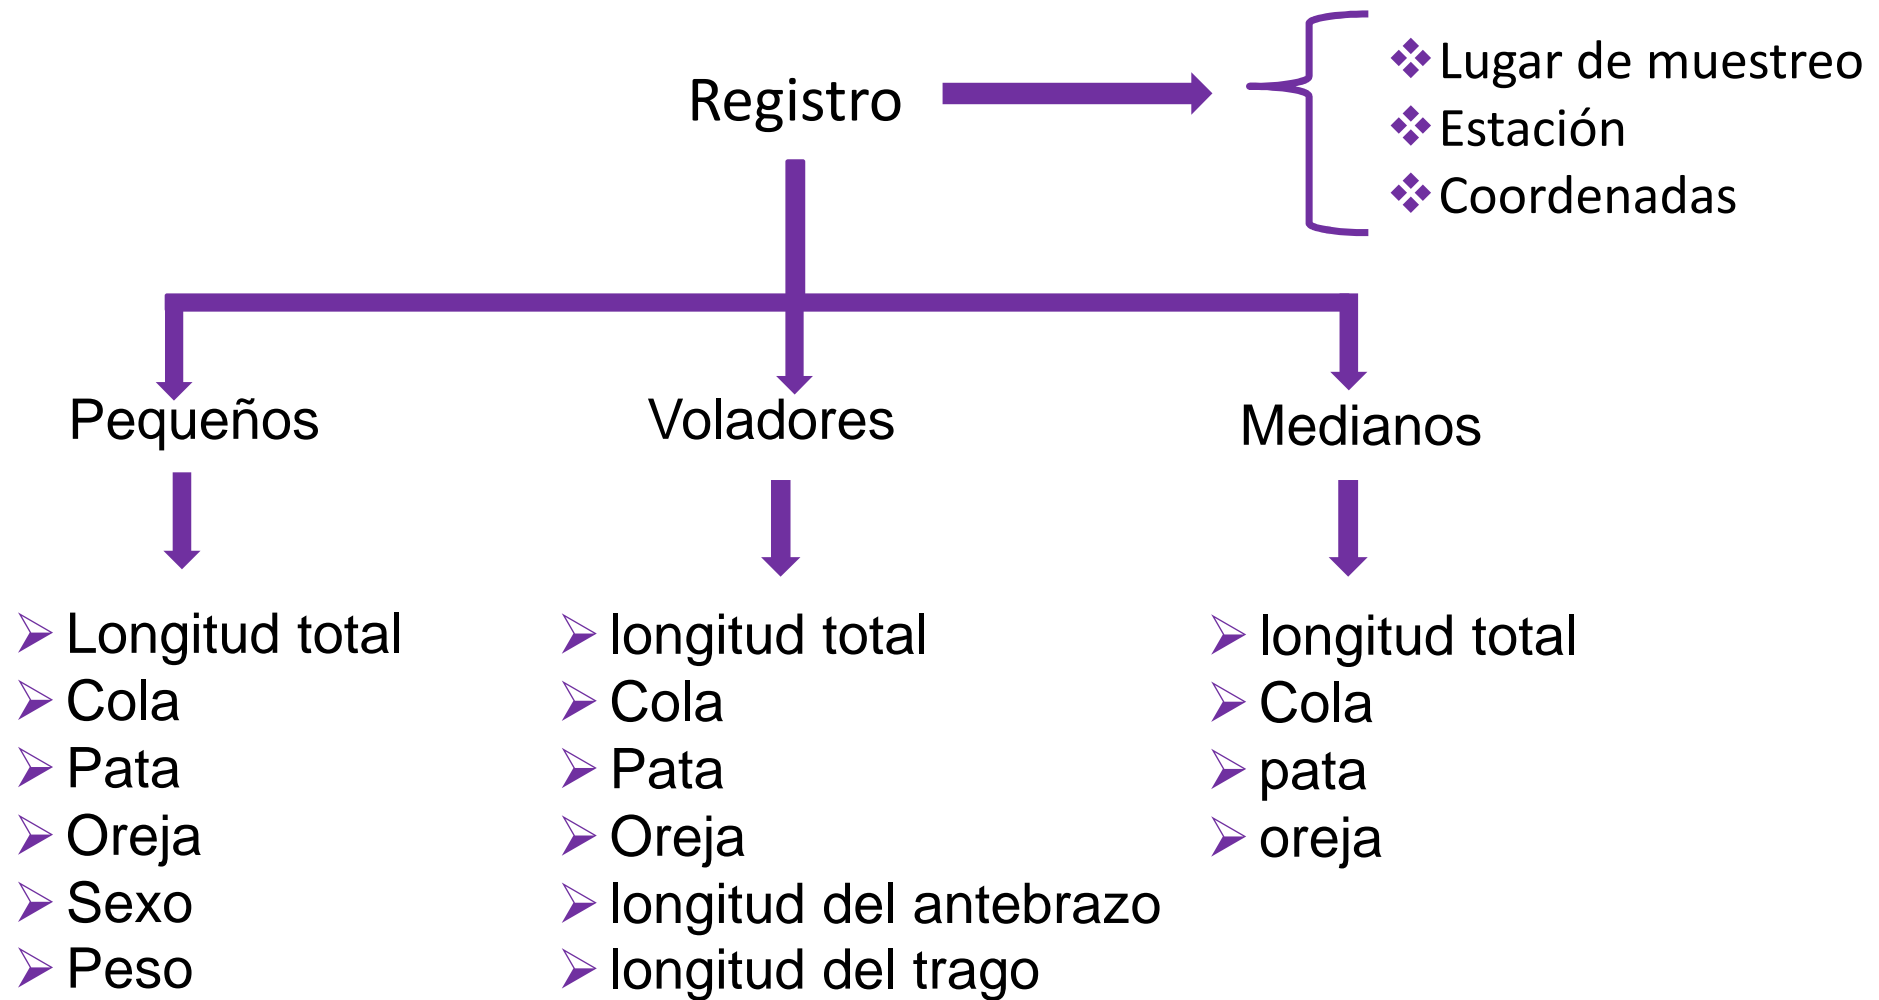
Registro

❖ Lugar de muestreo
❖ Estación
❖ Coordenadas

Pequeños

Voladores

Medianos

➢ Longitud total
➢ Cola
➢ Pata
➢ Oreja
➢ Sexo
➢ Peso

➢ longitud total
➢ Cola
➢ Pata
➢ Oreja
➢ longitud del antebrazo
➢ longitud del trago

➢ longitud total
➢ Cola
➢ pata
➢ oreja